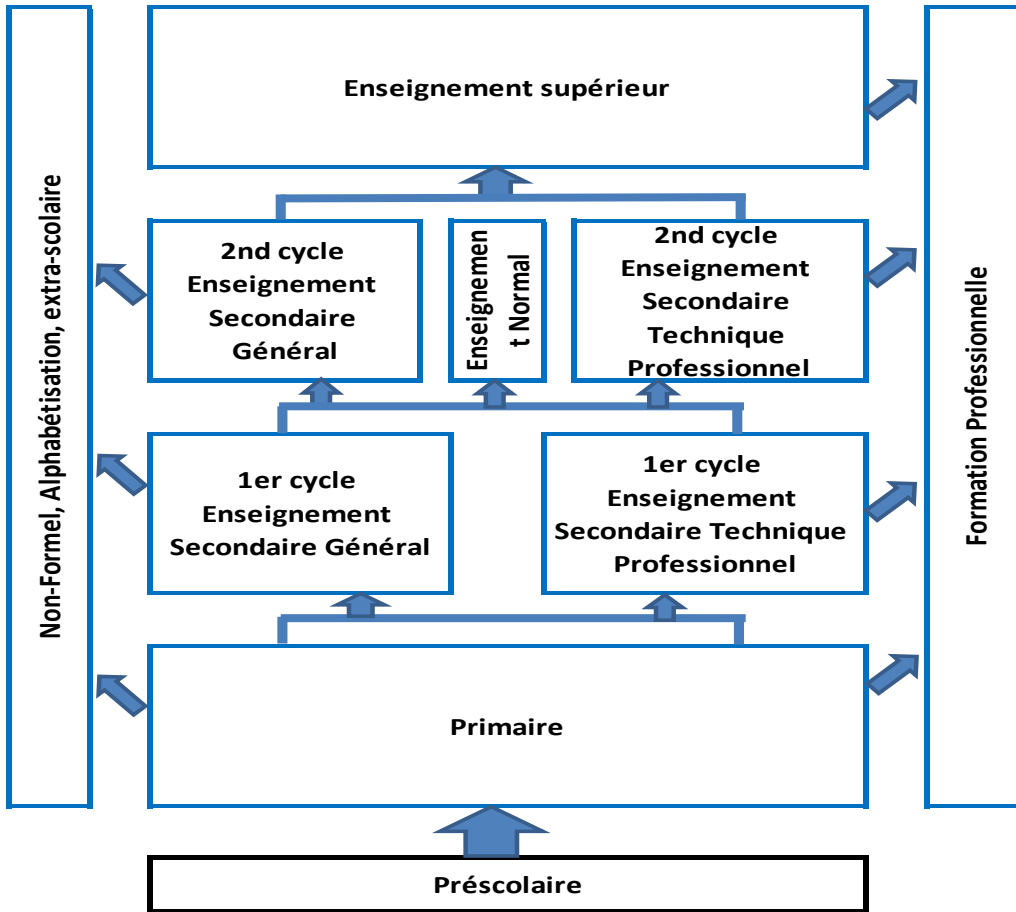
Non-Formel, Alphabétisation, extra-scolaire

Enseignement supérieur

2nd cycle Enseignement Secondaire Général

Enseignement Normal

2nd cycle Enseignement Secondaire Technique Professionnel

1er cycle Enseignement Secondaire Général

1er cycle Enseignement Secondaire Technique Professionnel

Primaire

Préscolaire

Formation Professionnelle